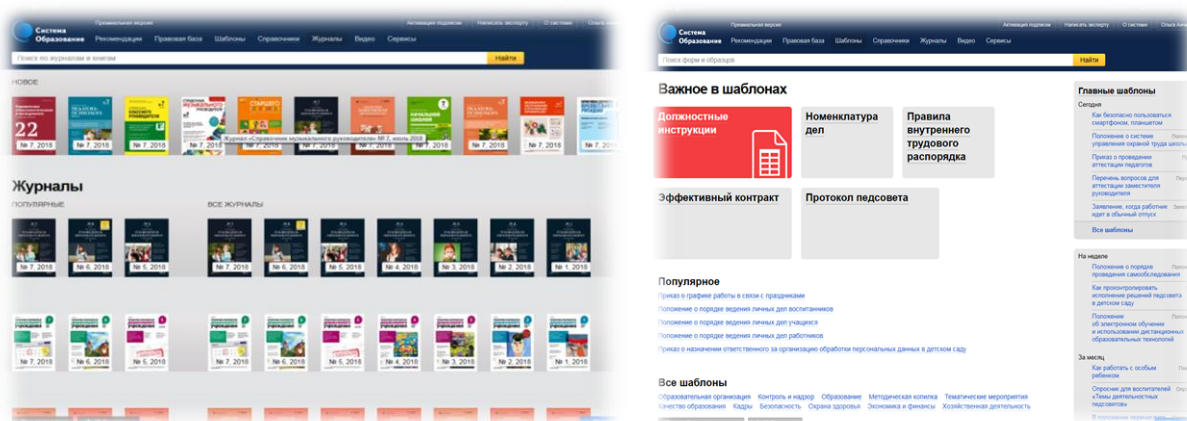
Система Образование

Премиальная версия

Активация подписки | Написать эксперту | О системе | Опыт вне

Рекомендации | Правовая база | Шаблоны | Справочники | Журналы | Видео | Сервисы

Поиск по журналам и книгам

Найти

НОВОЕ

22

№ 7, 2018

№ 7, 2018

№ 7, 2018

Журнал «Справочник музыкального руководителя» № 7, июль 2018

№ 7, 2018

№ 7, 2018

№ 7, 2018

№ 7, 2018

Журналы

ПОПУЛЯРНЫЕ

ВСЕ ЖУРНАЛЫ

№ 7, 2018 | № 6, 2018 | № 5, 2018

№ 7, 2018 | № 6, 2018 | № 5, 2018 | № 4, 2018 | № 3, 2018 | № 2, 2018 | № 1, 2018

№ 7, 2018 | № 6, 2018 | № 5, 2018

№ 7, 2018 | № 6, 2018 | № 5, 2018 | № 4, 2018 | № 3, 2018 | № 2, 2018 | № 1, 2018

Система Образование

Премиальная версия

Активация подписки | Написать эксперту | О системе | Опыт вне

Рекомендации | Правовая база | Шаблоны | Справочники | Журналы | Видео | Сервисы

Поиск форм и образцов

Найти

Важное в шаблонах

Должностные инструкции

Номенклатура дел

Правила внутреннего трудового распорядка

Эффективный контракт

Протокол педсовета

Популярное

Приказ о графике работы в связи с праздником

Положение о порядке ведения личных дел воспитанников

Положение о порядке ведения личных дел учащихся

Положение о порядке ведения личных дел работников

Приказ о назначении ответственного за организацию обработки персональных данных в детском саду

Все шаблоны

Образовательная организация | Контроль и надзор | Образование | Методическая копилка | Тематические мероприятия

Качество образования | Кадры | Безопасность | Охрана здоровья | Экономика и финансы | Хозяйственная деятельность

Главные шаблоны

Сегодня

Как безопасно пользоваться смартфоном, планшетом

Положение о системе управления охраной труда шко

Приказ о проведении аттестации педагогов

Перечень вопросов для аттестации заместителя руководителя

Заявление, когда работник идет в обычный отпуск

Все шаблоны

На неделе

Положение о порядке проведения самообследования

Как проконтролировать исполнение решений педсовета в детском саду

Положение об электронном обучении и использовании дистанционных образовательных технологий

За месяц

Как работать с особым ребенком

Опросник для воспитателей «Темы деятельностных педсоветов»